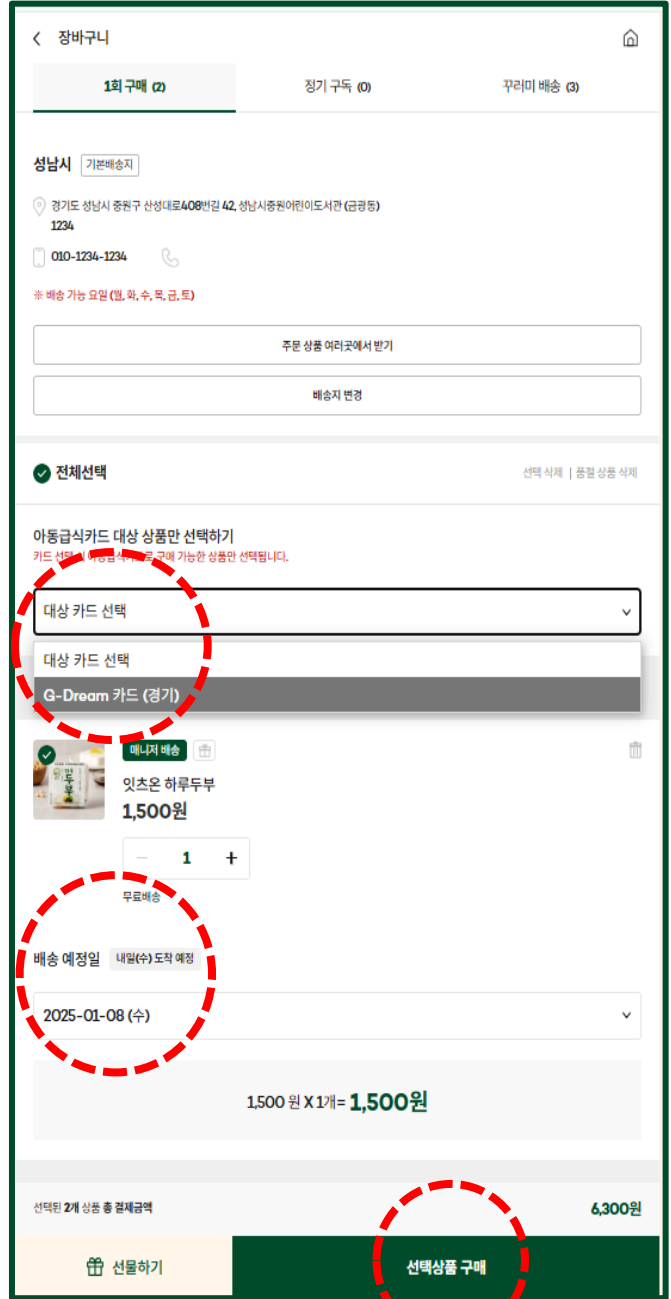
장바구니

1회 구매 (2)
정기 구독 (0)
꾸러미 배송 (3)

성남시 기본배송지

경기도 성남시 중원구 산성대로408번길 42, 성남시중원어린이도서관 (금광동) 1234

010-1234-1234

※ 배송 가능 요일 (월, 화, 수, 목, 금, 토)

주문 상품 여러곳에서 받기

배송지 변경

전체선택

선택 삭제 | 품절 상품 삭제

아동급식카드 대상 상품만 선택하기

카드 선택 시 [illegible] 구매 가능한 상품만 선택됩니다.

대상 카드 선택

대상 카드 선택

G-Dream 카드 (경기)

매니저 배송

잇츠온 하루두부

1,500원

1

무료배송

배송 예정일 내일(수) 도착 예정

2025-01-08 (수)

1,500 원 X 1개= 1,500원

선택된 2개 상품 총 결제금액

6,300원

선물하기

선택상품 구매